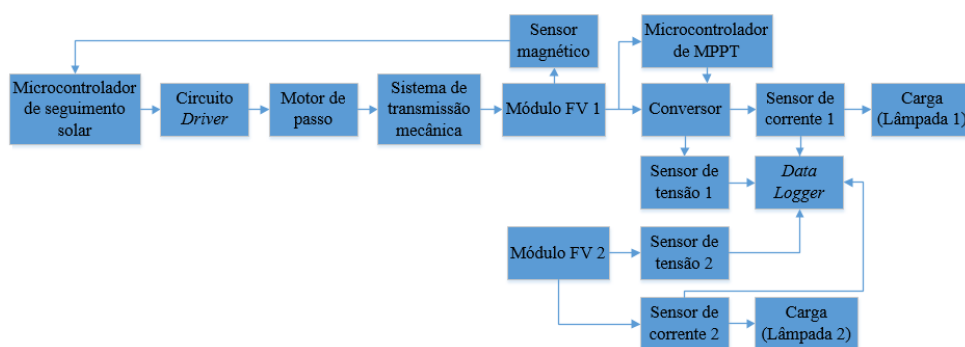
Sensor magnético

Microcontrolador de MPPT

Microcontrolador de seguimento solar

Circuito *Driver*

Motor de passo

Sistema de transmissão mecânica

Módulo FV 1

Conversor

Sensor de corrente 1

Carga (Lâmpada 1)

Sensor de tensão 1

*Data Logger*

Módulo FV 2

Sensor de tensão 2

Sensor de corrente 2

Carga (Lâmpada 2)